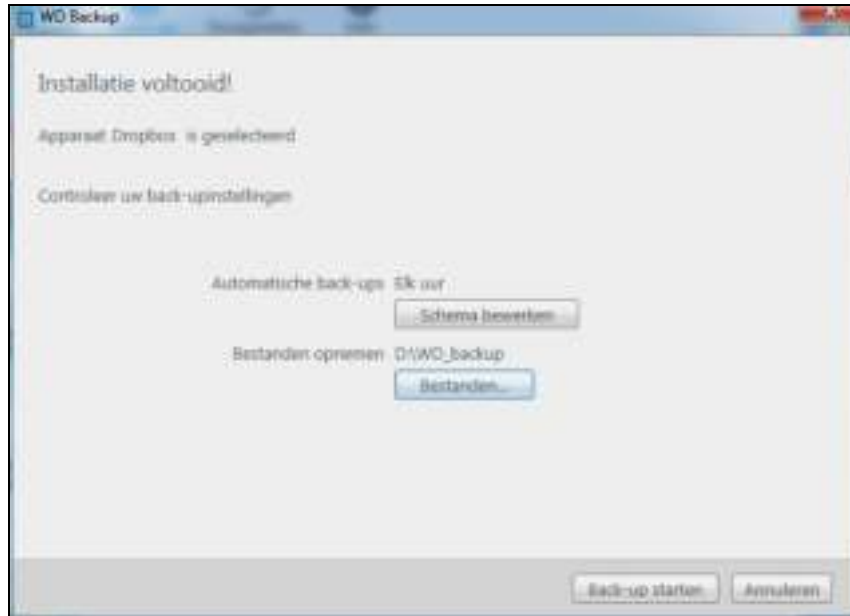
WD Backup

Installatie voltooid!

Apparaat Dropbox is geselecteerd

Controleer uw back-upinstellingen

Automatische back-ups Elk uur

Schema bewerken...

Bestanden opnemen D:\WD_backup

Bestanden...

Back-up starten

Annuleren